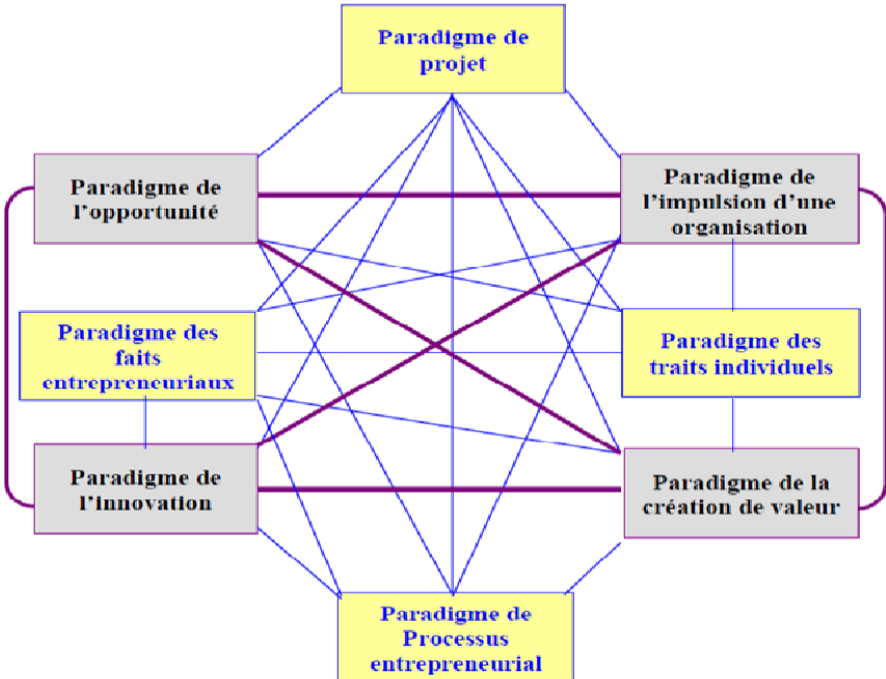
Paradigme de projet

Paradigme de l'opportunité

Paradigme de l'impulsion d'une organisation

Paradigme des faits entrepreneuriaux

Paradigme des traits individuels

Paradigme de l'innovation

Paradigme de la création de valeur

Paradigme de Processus entrepreneurial